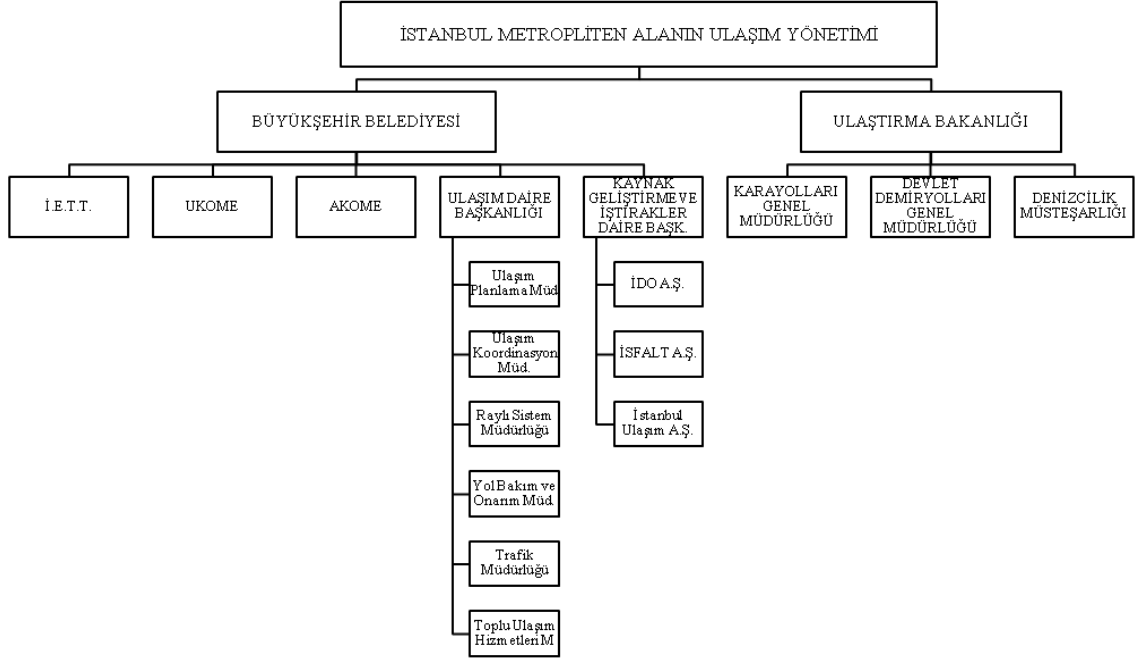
İSTANBUL METROPLİTEN ALANIN ULAŞIM YÖNETİMİ

BÜYÜKŞEHİR BELEDİYESİ

ULAŞTIRMA BAKANLIĞI

İ.E.T.T.

UKOME

AKOME

ULAŞIM DAİRE BAŞKANLIĞI

KAYNAK GELİŞTİRME VE İŞTİRAKLER DAİRE BAŞK.

KARAYOLLARI GENEL MÜDÜRLÜĞÜ

DEVLET DEMİRYOLLARI GENEL MÜDÜRLÜĞÜ

DENİZCİLİK MÜSTEŞARLIĞI

Ulaşım Planlama Müd.

Ulaşım Koordinasyon Müd.

Raylı Sistem Müdürlüğü

Yol Bakım ve Onarım Müd.

Trafik Müdürlüğü

Toplu Ulaşım Hizmetleri M

İDO A.Ş.

İSFALT A.Ş.

İstanbul Ulaşım A.Ş.